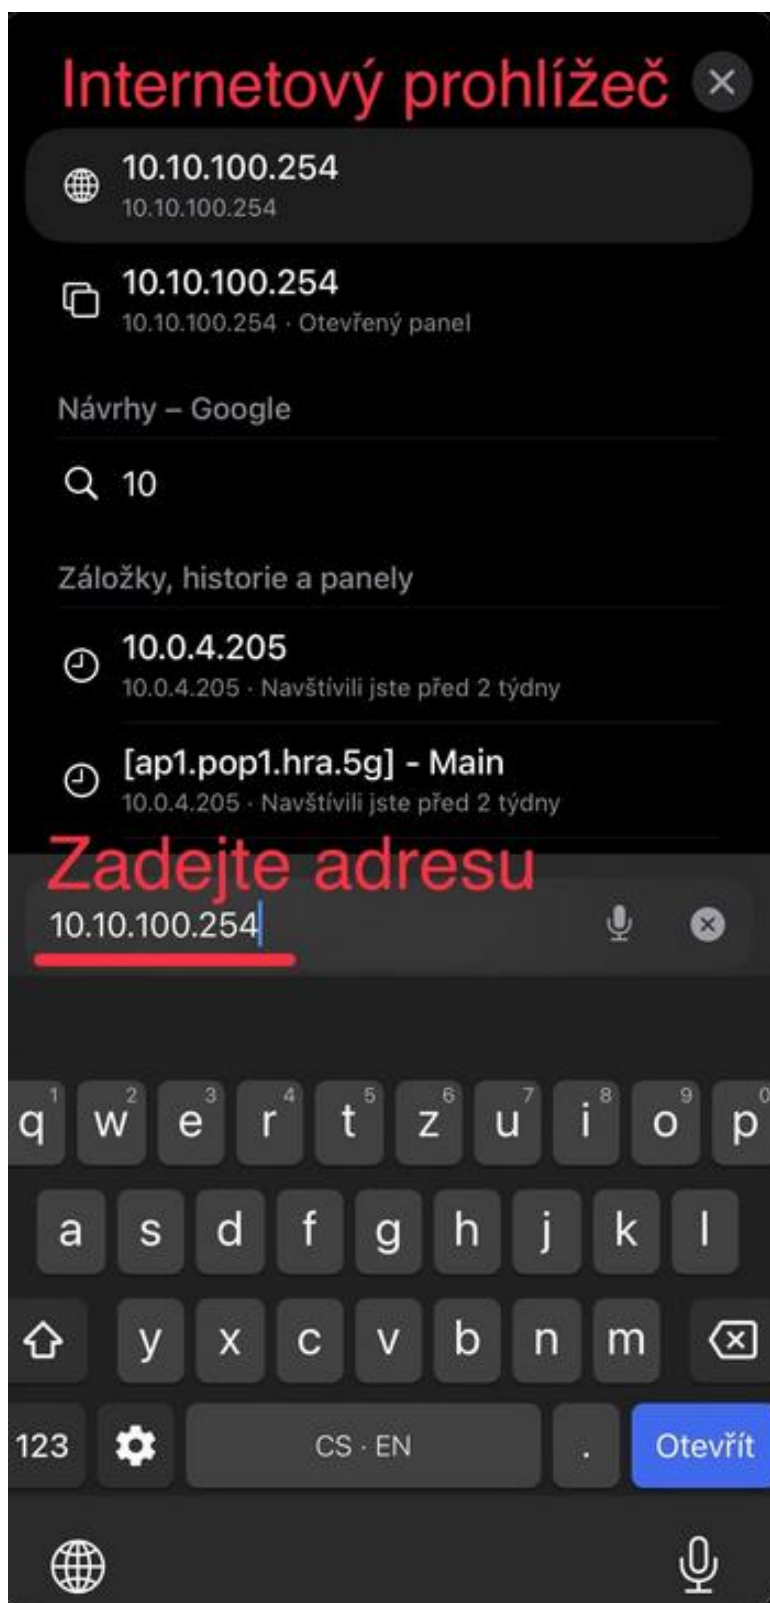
Internetový prohlížeč

10.10.100.254
10.10.100.254

10.10.100.254
10.10.100.254 · Otevřený panel

Návrhy – Google

10

Záložky, historie a panely

10.0.4.205
10.0.4.205 · Navštívili jste před 2 týdny

[ap1.pop1.hra.5g] - Main
10.0.4.205 · Navštívili jste před 2 týdny

Zadejte adresu

10.10.100.254

q 1 w 2 e 3 r 4 t 5 z 6 u 7 i 8 o 9 p 0

a s d f g h j k l

y x c v b n m

123 CS · EN . Otevřít